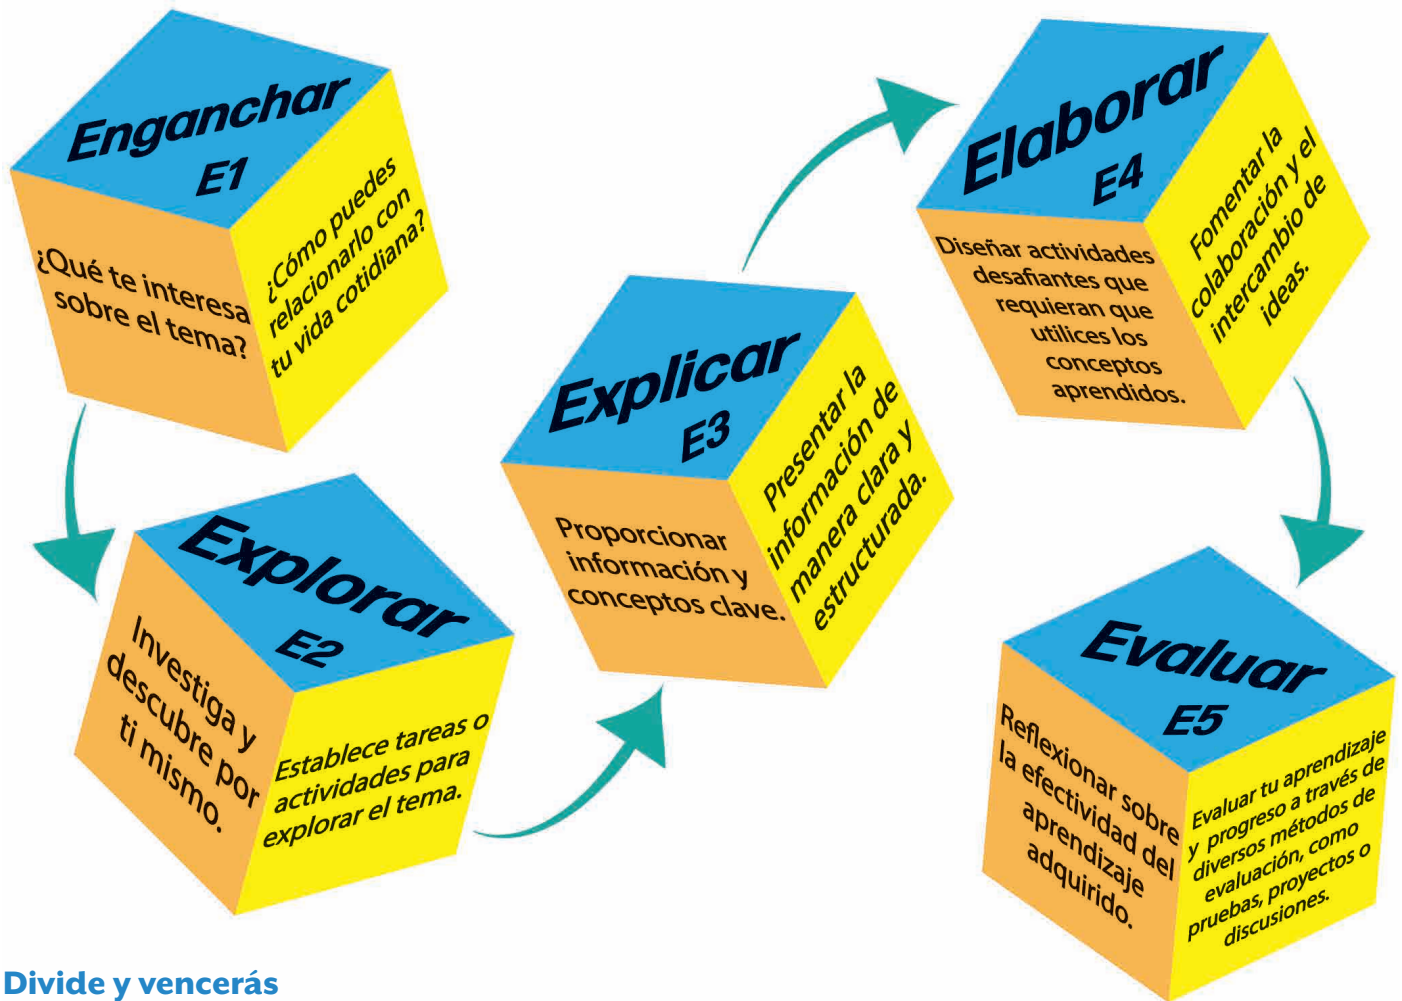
Enganchar
E1

¿Qué te interesa sobre el tema?

¿Cómo puedes relacionarlo con tu vida cotidiana?

Explorar
E2

Investiga y descubre por ti mismo.

Establece tareas o actividades para explorar el tema.

Explicar
E3

Proporcionar información y conceptos clave.

Presentar la información de manera clara y estructurada.

Elaborar
E4

Diseñar actividades desafiantes que requieran que utilices los conceptos aprendidos.

Fomentar la colaboración y el intercambio de ideas.

Evaluar
E5

Reflexionar sobre la efectividad del aprendizaje adquirido.

Evaluar tu aprendizaje y progreso a través de diversos métodos de evaluación, como pruebas, proyectos o discusiones.

Divide y vencerás